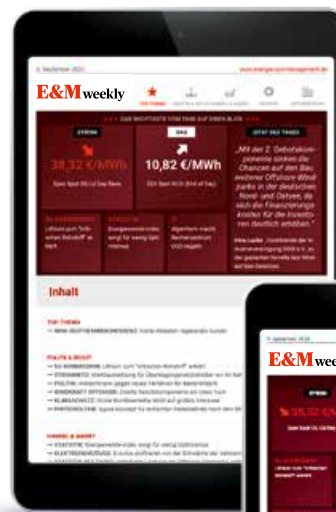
E&M weekly

STROM

38,32 €/MWh

GAS

10,82 €/MWh

ZITAT DES TAGES

„Mit der 2. Gebotskomponente sinken die Chancen auf den Bau weiterer Offshore-Windparks in der deutschen Nord- und Ostsee, da sich die Finanzierungskosten für die Investoren deutlich erhöhen.“

Inhalt

TOP-THEMA

POLITIK & RECHT

HANDEL & MARKT

E&M weekly

STROM

38,32 €/MWh